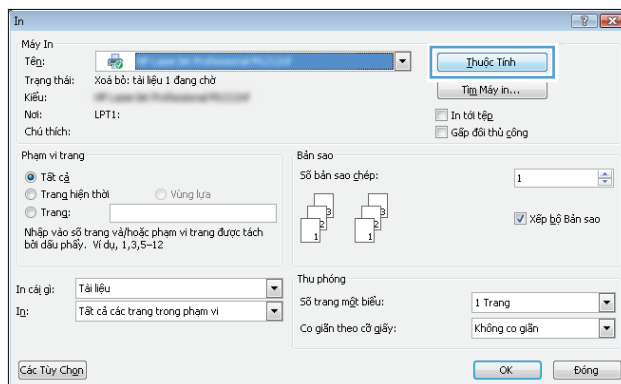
In

Máy In
Tên: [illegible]
Trạng thái: Xoá bỏ: tài liệu 1 đang chờ
Kiểu: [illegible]
Nơi: LPT1:
Chú thích:

Thuộc Tính
Tìm Máy in...
In tới tệp
Gấp đôi thủ công

Phạm vi trang
Tất cả
Trang hiện thời
Vùng lựa
Trang:
Nhập vào số trang và/hoặc phạm vi trang được tách bởi dấu phẩy. Ví dụ, 1,3,5–12

Bản sao
Số bản sao chép: 1
3 2 1
3 2 1
Xếp bộ Bản sao

In cái gì: Tài liệu
In: Tất cả các trang trong phạm vi

Thu phóng
Số trang một biểu: 1 Trang
Co giãn theo cỡ giấy: Không co giãn

Các Tùy Chọn
OK
Đóng